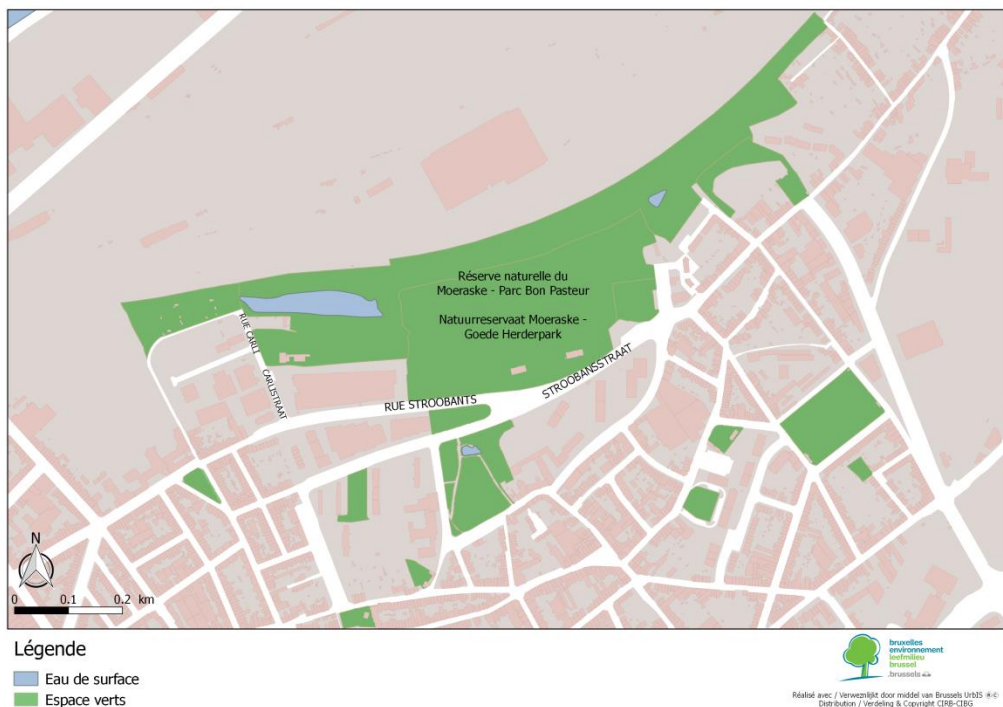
Réserve naturelle du Moeraske - Parc Bon Pasteur

Natuurreservaat Moeraske - Goede Herderpark

RUE CARLI

CARLISTRAAT

RUE STROOBANTS

STROOBANSSTRAAT

N

0 0.1 0.2 km

Légende

Eau de surface

Espace verts

bruxelles environnement leefmilieu brussel .brussels

Réalisé avec / Verwezenlijkt door middel van Brussels UrbIS ®© Distribution / Verdeling & Copyright CIRB-CIBG